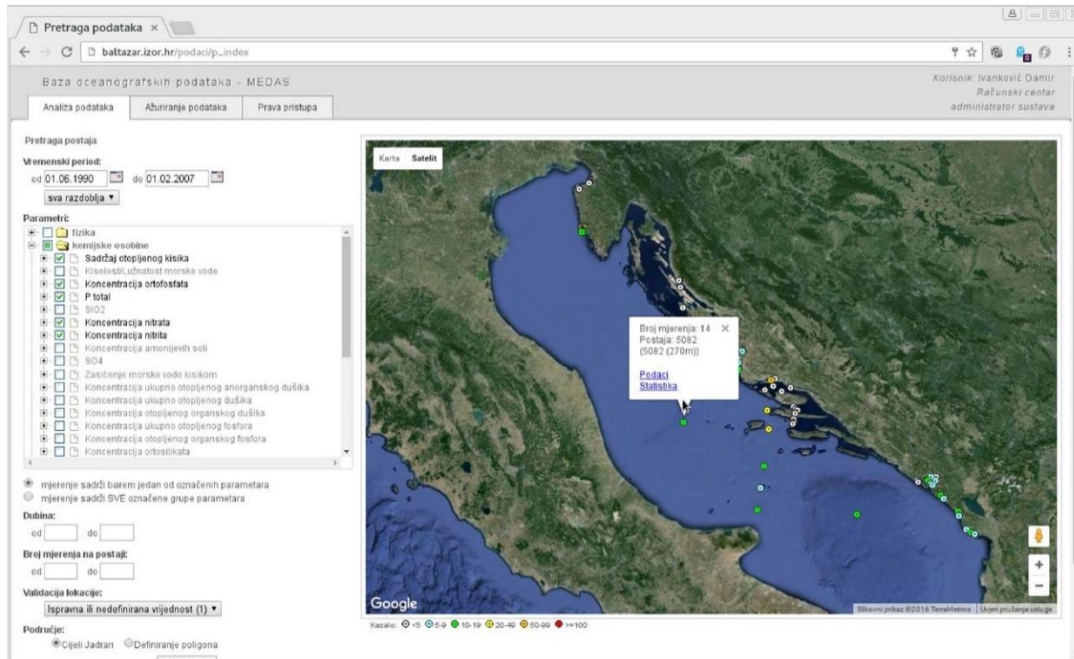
Pretraga podataka ×

baltazar.izor.hr/podaci/p_index

Baza oceanografskih podataka - MEDAS

Korisnik: Ivanković Damir
Računski centar
administrator sustava

Analiza podataka | Ažuriranje podataka | Prava pristupa

Pretraga postaja

Vremenski period:
od 01.06.1990 do 01.02.2007
sva razdoblja ▾

Parametri:
fizika
kemijske osobine
Sadržaj otopljenog kisika
Kiselost/Lužnatost morske vode
Koncentracija ortofosfata
P total
SiO2
Koncentracija nitrata
Koncentracija nitrita
Koncentracija amonijevih soli
SO4
Zasićenje morske vode kisikom
Koncentracija ukupno otopljenog anorganskog dušika
Koncentracija ukupno otopljenog dušika
Koncentracija otopljenog organskog dušika
Koncentracija ukupno otopljenog fosfora
Koncentracija otopljenog organskog fosfora
Koncentracija ortosilikata

mjerenje sadrži barem jedan od označenih parametara
mjerenje sadrži SVE označene grupe parametara

Dubina:
od do

Broj mjerenja na postaji:
od do

Validacija lokacije:
Ispravna ili nedefinirana vrijednost (1) ▾

Područje:
Cijeli Jadran Definiranje poligona

Karta Satelit

Broj mjerenja: 14 ×
Postaja: 5082
(5082 (270m))

Podaci
Statistika

Google

Slikovni prikaz ©2016 TerraMetrics | Uvjeti pružanja usluge

Kazalo: <5 5-9 10-19 20-49 50-99 >=100